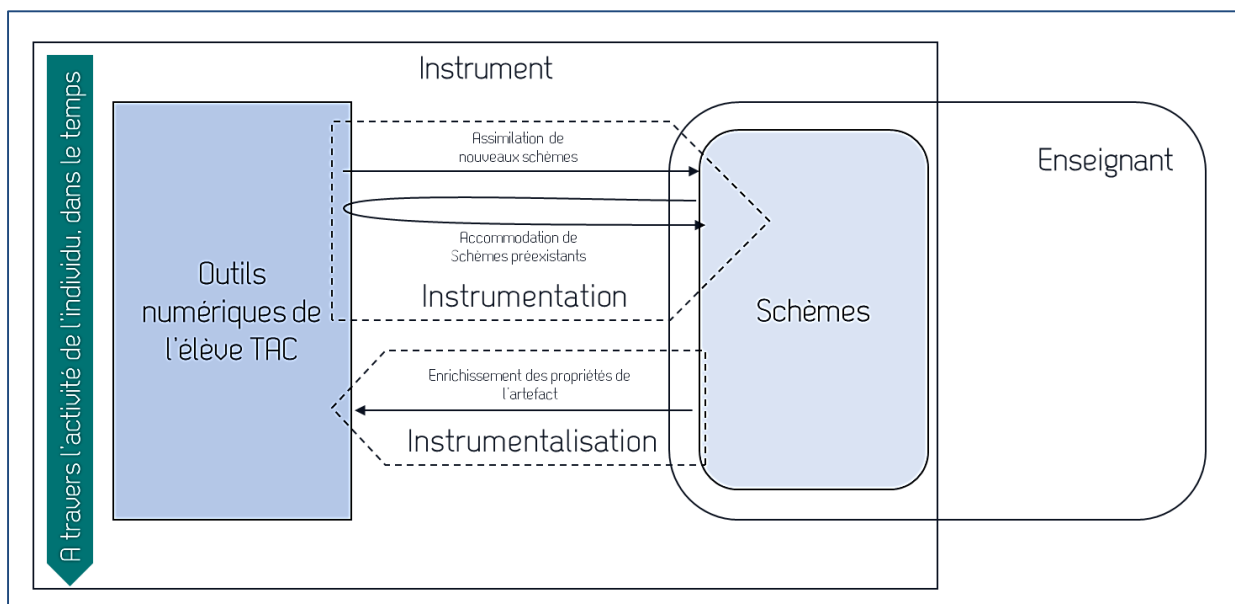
A travers l'activité de l'individu, dans le temps

Instrument

Outils numériques de l'élève TAC

Assimilation de nouveaux schèmes

Accommodation de Schèmes préexistants

Instrumentation

Schèmes

Enseignant

Enrichissement des propriétés de l'artefact

Instrumentalisation